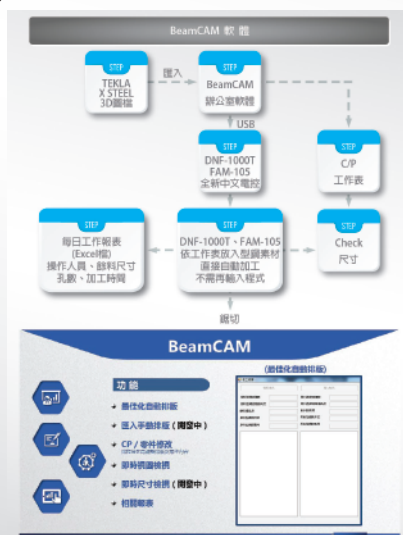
BeamCAM 軟 體

STEP
TEKLA
X STEEL
3D圖檔

匯入

STEP
BeamCAM
辦公室軟體

USB

STEP
DNF-1000T
FAM-105
全新中文電控

STEP
C/P
工作表

STEP
每日工作報表
(Excel檔)
操作人員、餘料尺寸
孔數、加工時間

STEP
DNF-1000T、FAM-105
依工作表放入型鋼素材
選擇自動加工
不需再輸入程式

STEP
Check
尺寸

鋸切

BeamCAM

功 能

最佳化自動排版

匯入手動排版（開發中）

CP / 零件修改
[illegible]

部份視圖檢視

部份尺寸檢視（開發中）

相關報表

(最佳化自動排版)